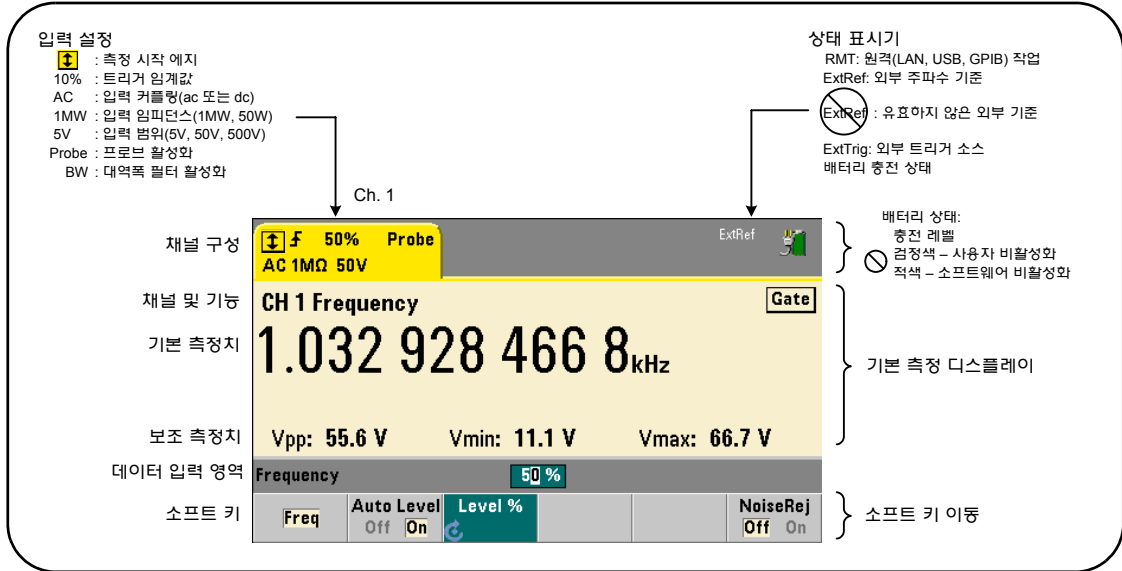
입력 설정
: 측정 시작 에지
10% : 트리거 임계값
AC : 입력 커플링(ac 또는 dc)
1MW : 입력 임피던스(1MW, 50W)
5V : 입력 범위(5V, 50V, 500V)
Probe : 프로브 활성화
BW : 대역폭 필터 활성화

상태 표시기
RMT: 원격(LAN, USB, GPIB) 작업
ExtRef: 외부 주파수 기준
ExtRef : 유효하지 않은 외부 기준
ExtTrig: 외부 트리거 소스
배터리 충전 상태

Ch. 1

채널 구성
50% Probe
AC 1MΩ 50V
ExtRef

배터리 상태:
충전 레벨
검정색 – 사용자 비활성화
적색 – 소프트웨어 비활성화

채널 및 기능
CH 1 Frequency
Gate

기본 측정치
1.032 928 466 8kHz
기본 측정 디스플레이

보조 측정치
Vpp: 55.6 V Vmin: 11.1 V Vmax: 66.7 V

데이터 입력 영역
Frequency 50 %

소프트 키
Freq
Auto Level Off On
Level %
NoiseRej Off On
소프트 키 이동